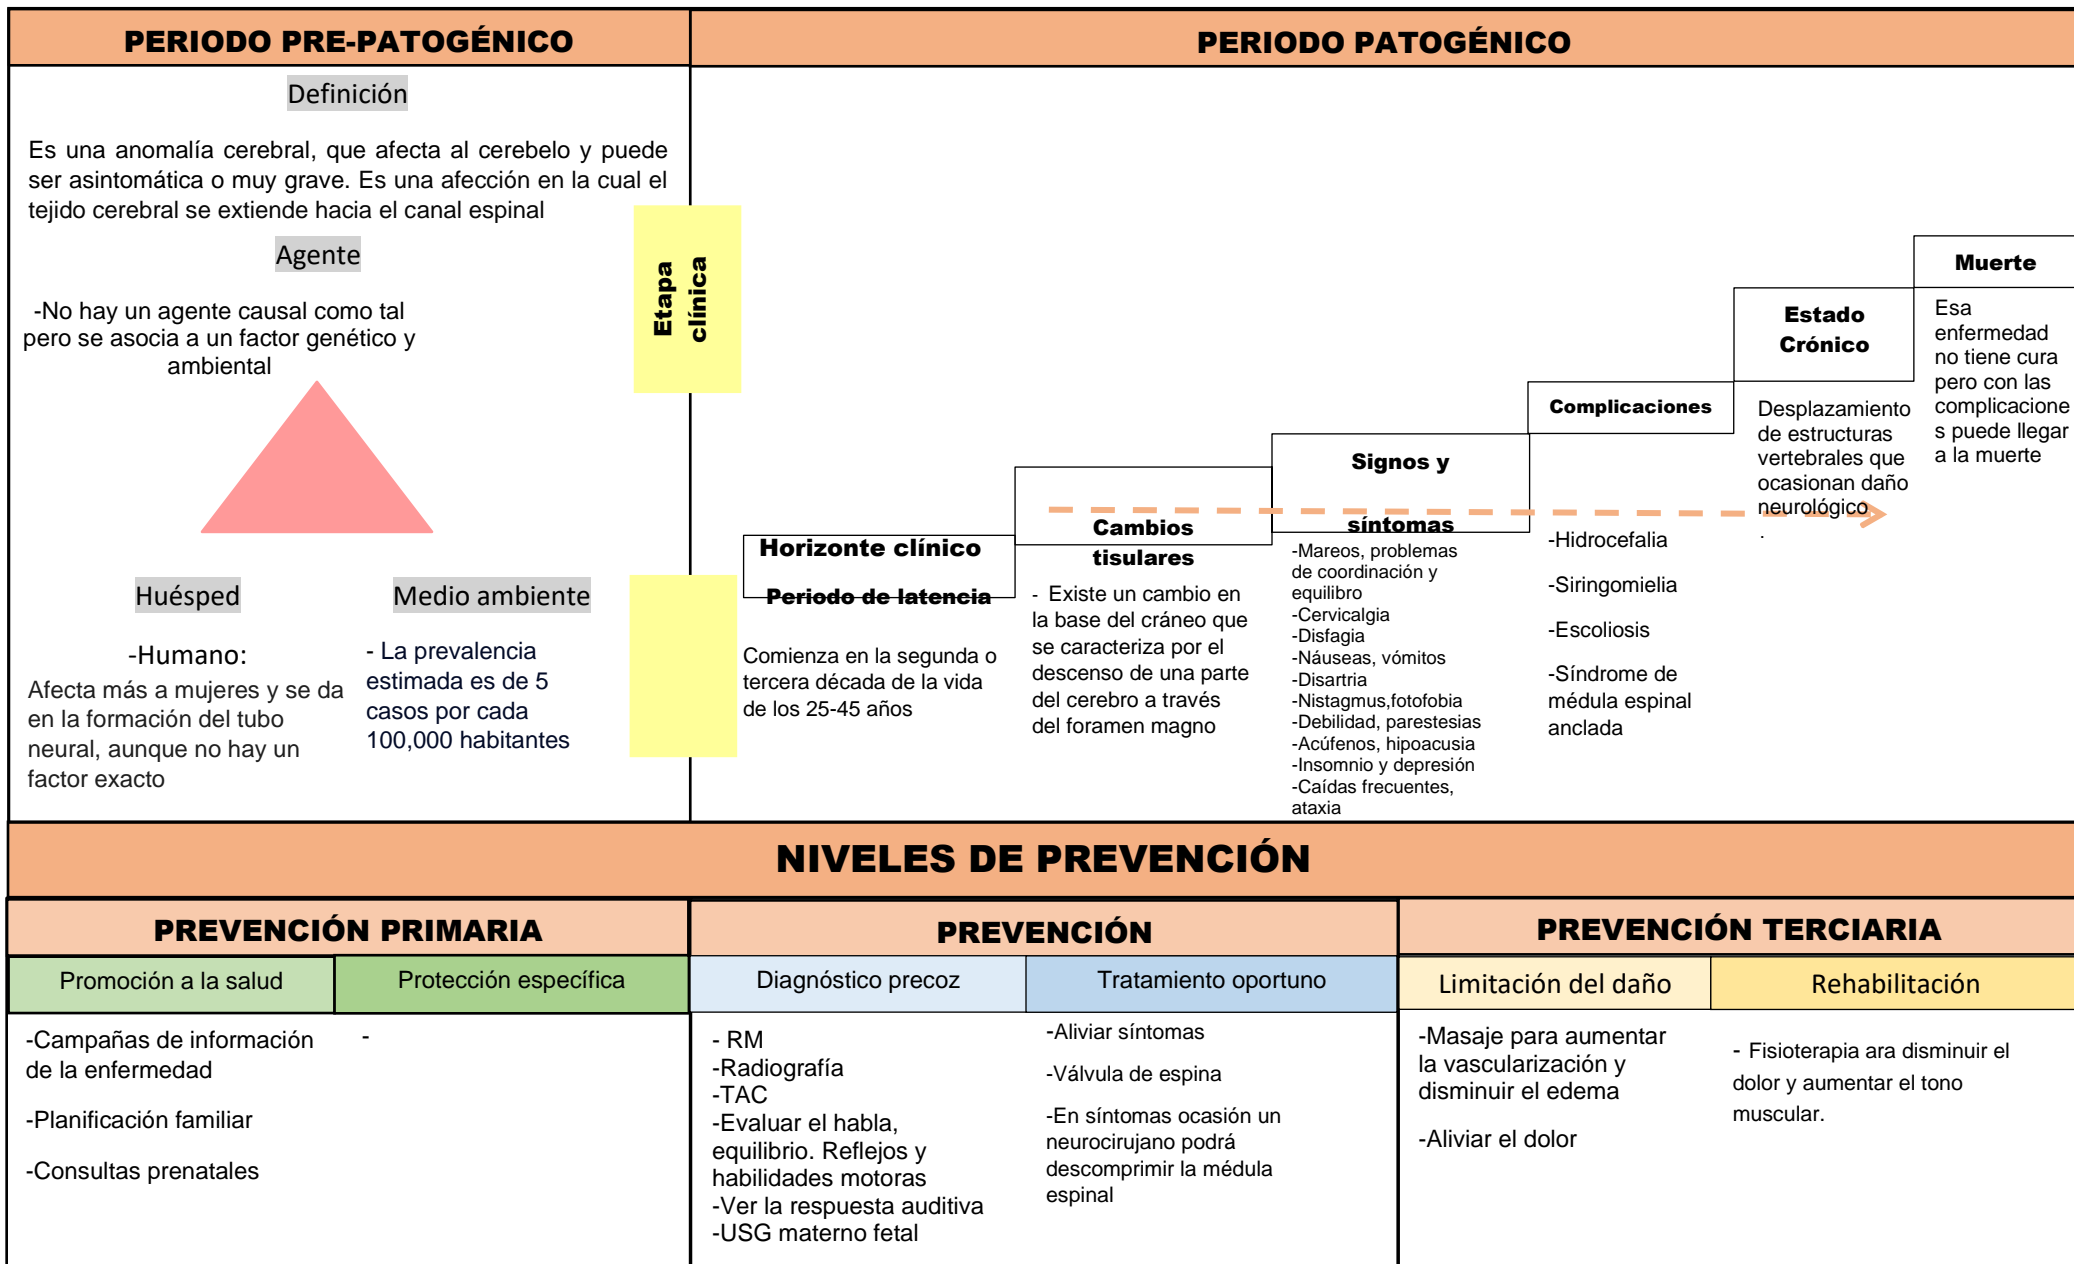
PERIODO PRE-PATOGÉNICO

Definición

Es una anomalía cerebral, que afecta al cerebelo y puede ser asintomática o muy grave. Es una afección en la cual el tejido cerebral se extiende hacia el canal espinal

Agente

-No hay un agente causal como tal pero se asocia a un factor genético y ambiental

Huésped

-Humano:
Afecta más a mujeres y se da en la formación del tubo neural, aunque no hay un factor exacto

Medio ambiente

- La prevalencia estimada es de 5 casos por cada 100,000 habitantes

Etapa clínica

PERIODO PATOGÉNICO

Horizonte clínico

Periodo de latencia

Comienza en la segunda o tercera década de la vida de los 25-45 años

Cambios tisulares

- Existe un cambio en la base del cráneo que se caracteriza por el descenso de una parte del cerebro a través del foramen magno

Signos y síntomas

-Mareos, problemas de coordinación y equilibro
-Cervicalgia
-Disfagia
-Náuseas, vómitos
-Disartria
-Nistagmus,fotofobia
-Debilidad, parestesias
-Acúfenos, hipoacusia
-Insomnio y depresión
-Caídas frecuentes, ataxia

Complicaciones

-Hidrocefalia
-Siringomielia
-Escoliosis
-Síndrome de médula espinal anclada

Estado Crónico

Desplazamiento de estructuras vertebrales que ocasionan daño neurológico

Muerte

Esa enfermedad no tiene cura pero con las complicaciones puede llegar a la muerte

NIVELES DE PREVENCIÓN

PREVENCIÓN PRIMARIA

| Promoción a la salud | Protección específica |
|---|---|
| -Campañas de información de la enfermedad<br>-Planificación familiar<br>-Consultas prenatales | - |

PREVENCIÓN

| Diagnóstico precoz | Tratamiento oportuno |
|---|---|
| - RM<br>-Radiografía<br>-TAC<br>-Evaluar el habla, equilibrio. Reflejos y habilidades motoras<br>-Ver la respuesta auditiva<br>-USG materno fetal | -Aliviar síntomas<br>-Válvula de espina<br>-En síntomas ocasión un neurocirujano podrá descomprimir la médula espinal |

PREVENCIÓN TERCIARIA

| Limitación del daño | Rehabilitación |
|---|---|
| -Masaje para aumentar la vascularización y disminuir el edema<br>-Aliviar el dolor | - Fisioterapia ara disminuir el dolor y aumentar el tono muscular. |